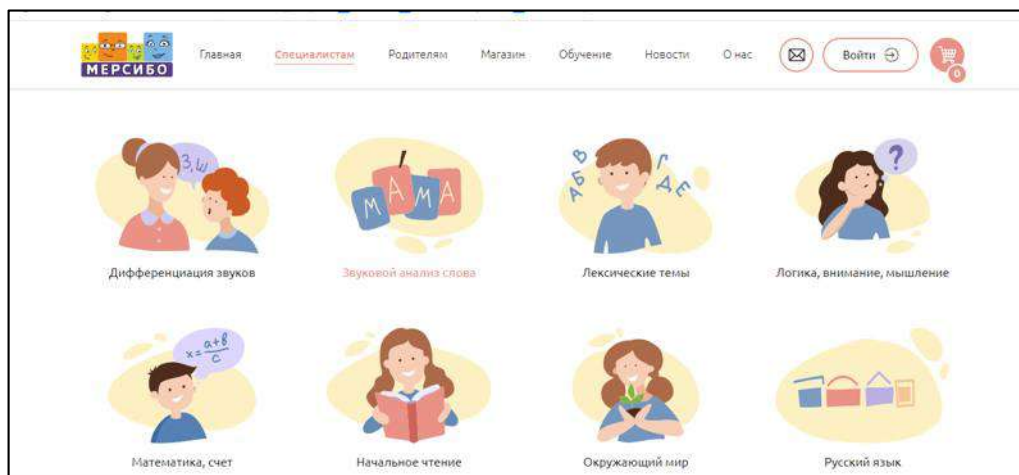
МЕРСИБО

Главная Специалистам Родителям Магазин Обучение Новости О нас Войти

0

З, Ш

Дифференциация звуков

М А М А

Звуковой анализ слова

А Б В Г Д Е

Лексические темы

?

Логика, внимание, мышление

$x=\frac{a+b}{c}$

Математика, счет

Начальное чтение

Окружающий мир

Русский язык